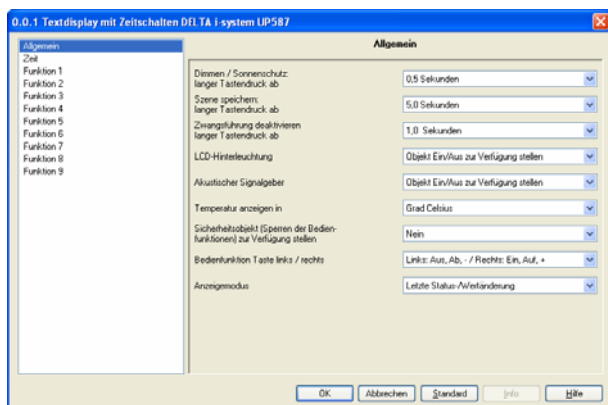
0.0.1 Textdisplay mit Zeitschalten DELTA i-system UP587

Allgemein
Zeit
Funktion 1
Funktion 2
Funktion 3
Funktion 4
Funktion 5
Funktion 6
Funktion 7
Funktion 8
Funktion 9

Allgemein

| | |
|---|---|
| Dimmen / Sonnenschutz: langer Tastendruck ab | 0,5 Sekunden |
| Szene speichern: langer Tastendruck ab | 5,0 Sekunden |
| Zwangsführung deaktivieren langer Tastendruck ab | 1,0 Sekunden |
| LCD-Hinterleuchtung | Objekt Ein/Aus zur Verfügung stellen |
| Akustischer Signalgeber | Objekt Ein/Aus zur Verfügung stellen |
| Temperatur anzeigen in | Grad Celsius |
| Sicherheitsobjekt (Sperren der Bedienfunktionen) zur Verfügung stellen | Nein |
| Bedienfunktion Taste links / rechts | Links: Aus, Ab, - / Rechts: Ein, Auf, + |
| Anzeigemodus | Letzte Status-/Wertänderung |

OK Abbrechen Standard Info Hilfe